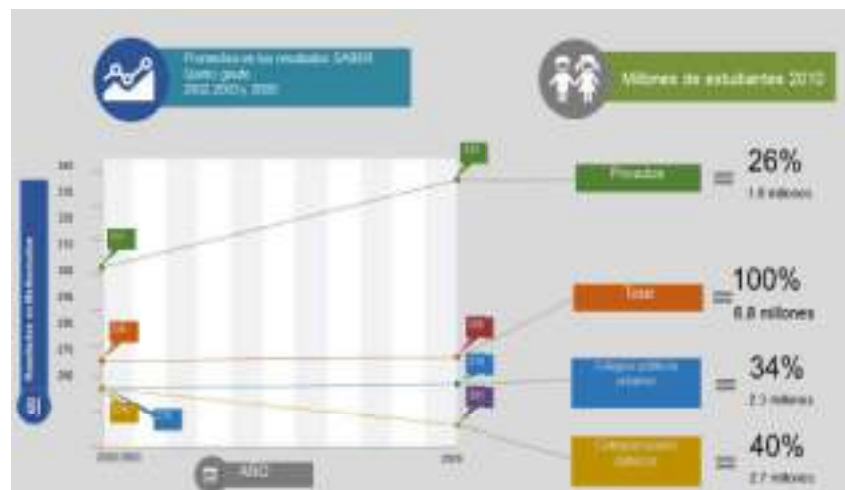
Promedios en los resultados SABER
Quinto grado
2002-2003 y 2009

Millones de estudiantes 2010

Privados
26%
1.8 millones

Total
100%
6.8 millones

Colegios públicos urbanos
34%
2.3 millones

Colegios públicos rurales
40%
2.7 millones

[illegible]

2002-2003
2009

AÑO